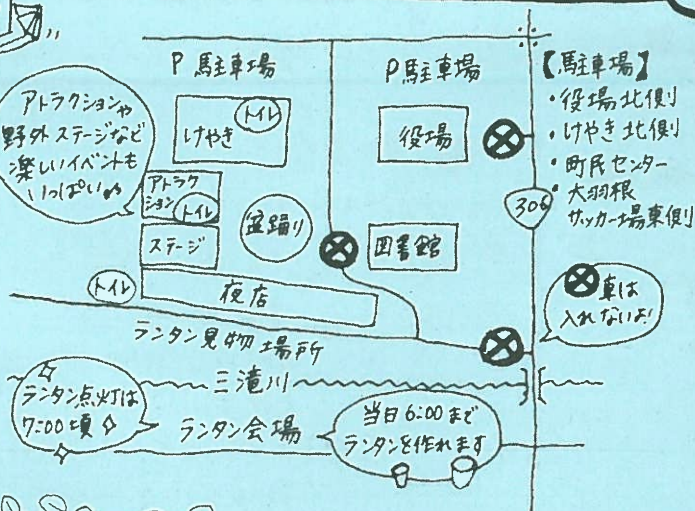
P 駐車場

P 駐車場

【駐車場】
・役場北側
・けやき北側
・町民センター
・大羽根サッカー場東側

アトラクションや野外ステージなど楽しいイベントもいっぱい♪

けやき
トイレ

役場

アトラクション
トイレ

盆踊り

306

ステージ

図書館

トイレ

夜店

車は入れないよ!

ランタン見物場所

ランタン点灯は7:00頃

三滝川

ランタン会場

当日6:00までランタンを作れます